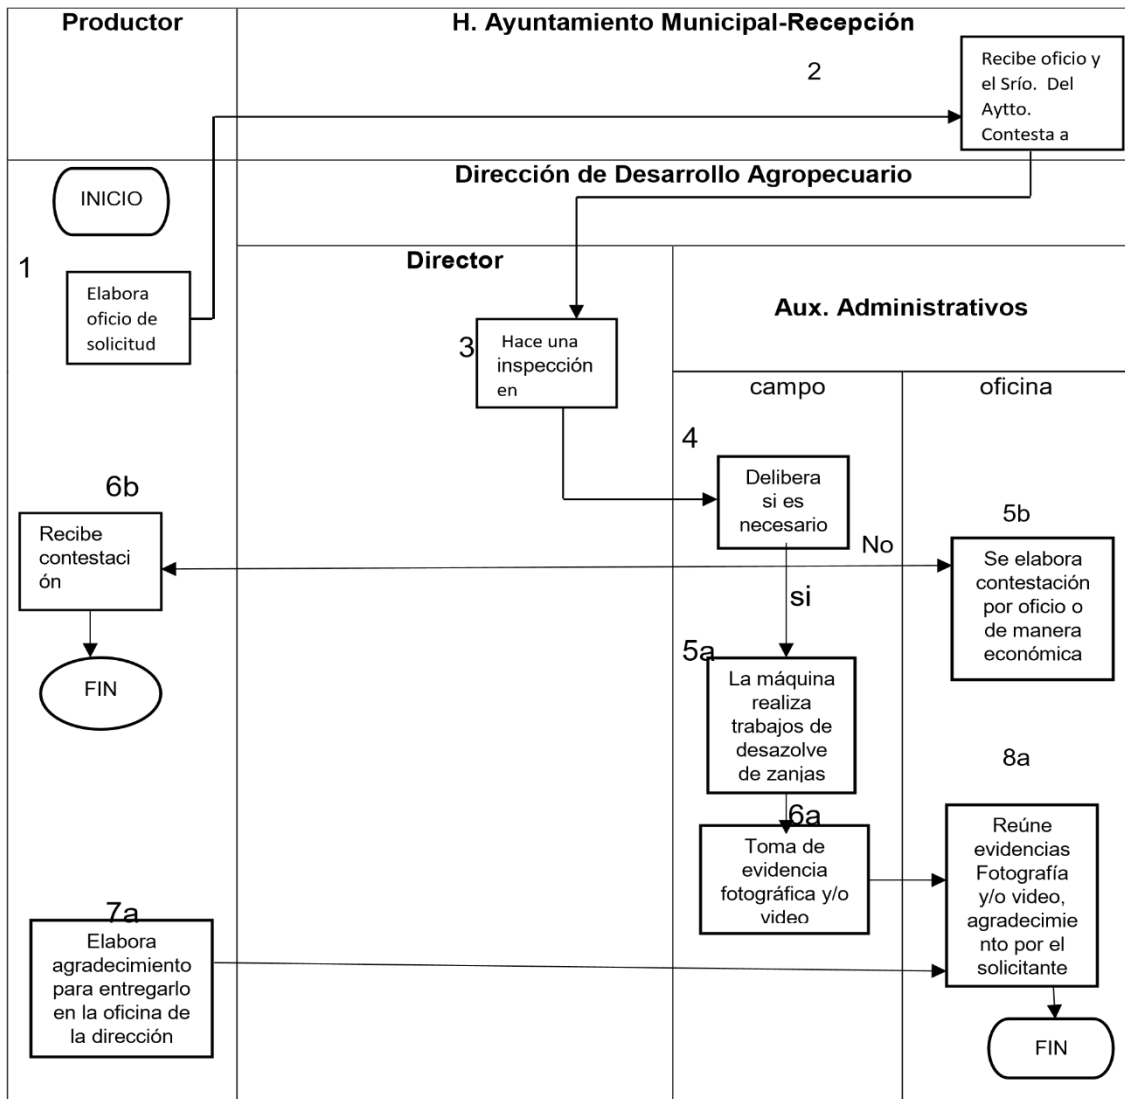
Productor

H. Ayuntamiento Municipal-Recepción

2

Recibe oficio y el Srío. Del Aytto. Contesta a

Dirección de Desarrollo Agropecuario

INICIO

1

Elabora oficio de solicitud

Director

3

Hace una inspección en

Aux. Administrativos

campo

oficina

4

Delibera si es necesario

6b

Recibe contestaci ón

5b

No

Se elabora contestación por oficio o de manera económica

si

FIN

5a

La máquina realiza trabajos de desazolve de zanjas

8a

6a

Toma de evidencia fotográfica y/o video

Reúne evidencias Fotografía y/o video, agradecimie nto por el solicitante

7a

Elabora agradecimiento para entregarlo en la oficina de la dirección

FIN